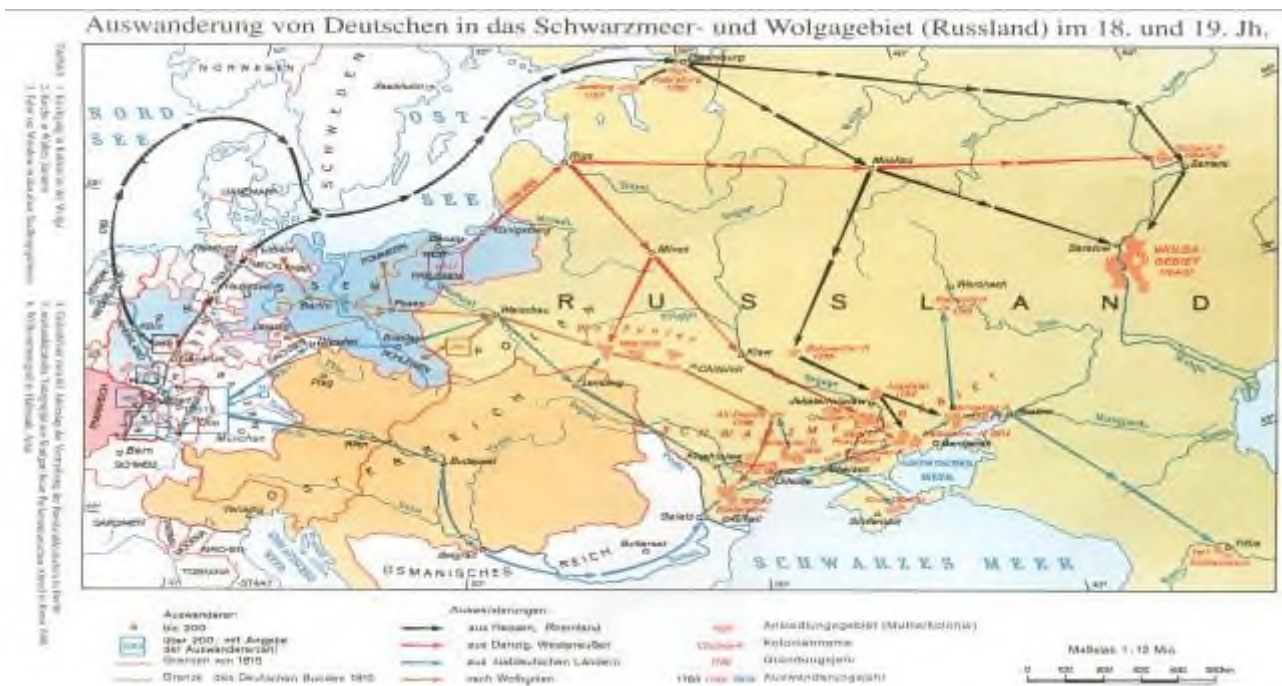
Auswanderung von Deutschen in das Schwarzmeer- und Wolgagebiet (Russland) im 18. und 19. Jh.

NORWEGEN
SCHWEDEN
NORD SEE
OST- SEE
Petersburg
Riga
Moskau
Samara
Saratow
WOLGA GEBIET
Minsk
Königsberg
Danzig
Berlin
Posen
Warschau
Breslau
Prag
Wien
Budapest
Kiew
Jekaterinoslaw
Odessa
Cherson
Taganrog
Tiflis
Bern
SCHWEIZ
München
Lemberg
R U S S L A N D
P O L
R E I C H
O S
OSMANISCHES
REICH
SCHWARZES MEER
Bukarest
Belgrad

Auswanderer:
bis 200
über 200, mit Angabe der Auswandererzahl
Grenzen von 1815
Grenze des Deutschen Bundes 1815

Auswanderungen:
aus Hessen, Rheinland
aus Danzig, Westpreußen
aus süddeutschen Ländern
nach Wolhynien

Ansiedlungsgebiet (Mutterkolonie)
Kolonienname
Gründungsjahr
Auswanderungsjahr

Maßstab 1 : 13 Mio.
0 100 200 300 400 500 km